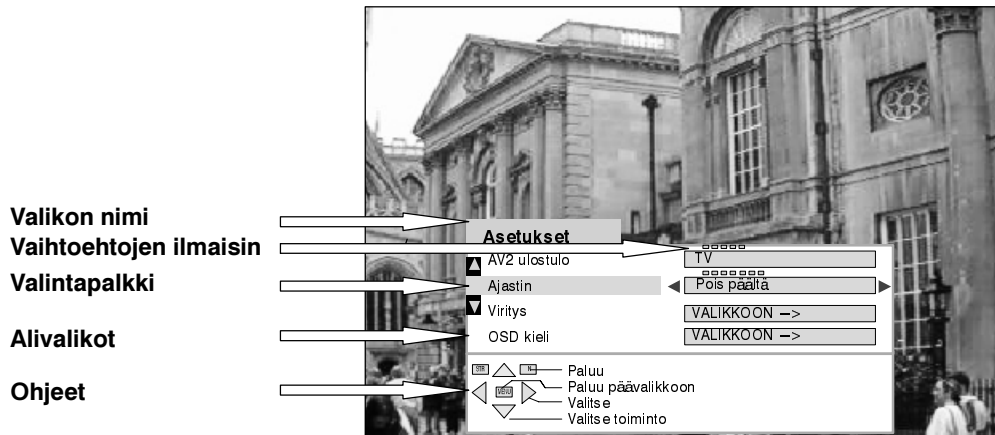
Valikon nimi
Vaihtoehtojen ilmaisin
Valintapalkki
Alivalikot
Ohjeet

Asetukset
AV2 ulostulo
TV
Ajastin
Pois päältä
Viritys
VALIKKOON –>
OSD kieli
VALIKKOON –>

STR
N
MENU
Paluu
Paluu päävalikkoon
Valitse
Valitse toiminto